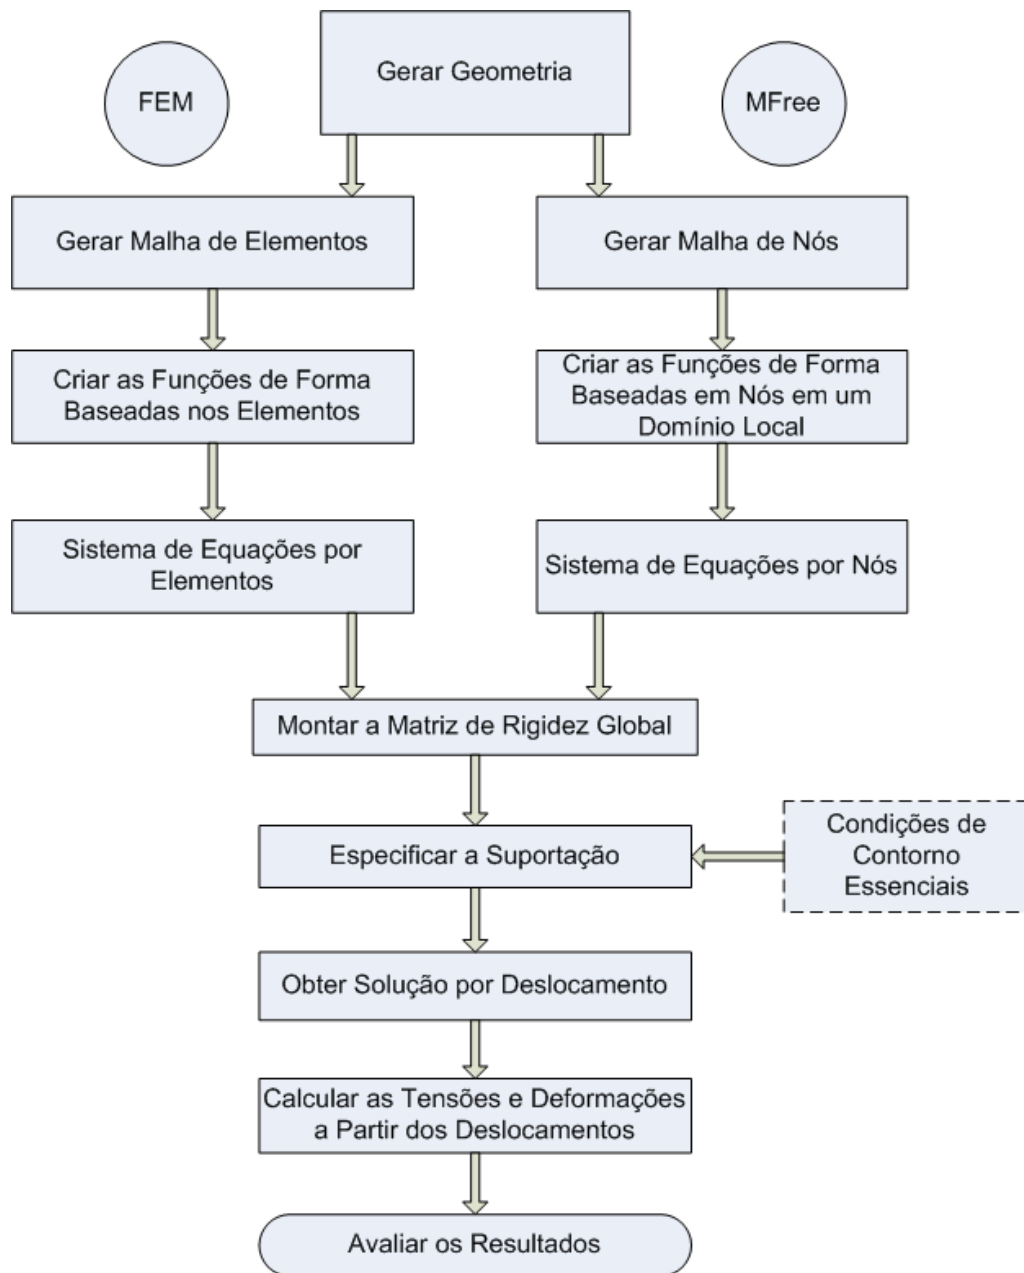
FEM

Gerar Geometria

MFree

Gerar Malha de Elementos

Gerar Malha de Nós

Criar as Funções de Forma Baseadas nos Elementos

Criar as Funções de Forma Baseadas em Nós em um Domínio Local

Sistema de Equações por Elementos

Sistema de Equações por Nós

Montar a Matriz de Rigidez Global

Especificar a Suportação

Condições de Contorno Essenciais

Obter Solução por Deslocamento

Calcular as Tensões e Deformações a Partir dos Deslocamentos

Avaliar os Resultados